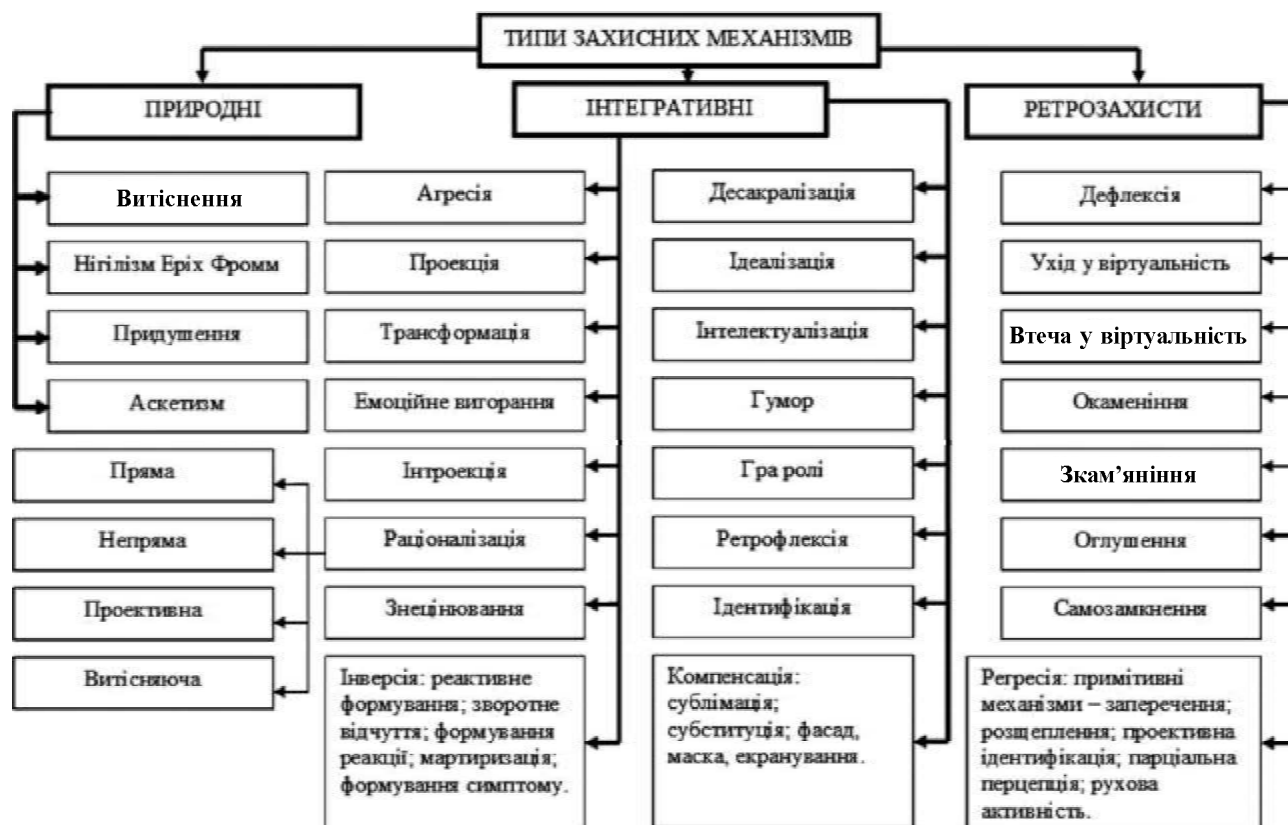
ТИПИ ЗАХИСНИХ МЕХАНІЗМІВ

ПРИРОДНІ

ІНТЕГРАТИВНІ

РЕТРОЗАХИСТИ

Витіснення

Нігілізм Еріх Фромм

Придушення

Аскетизм

Пряма

Непряма

Проективна

Витісняюча

Агресія

Проекція

Трансформація

Емоційне вигорання

Інтроекція

Раціоналізація

Знецінювання

Інверсія: реактивне формування; зворотне відчуття; формування реакції; мартиризація; формування симптому.

Десакралізація

Ідеалізація

Інтелектуалізація

Гумор

Гра ролі

Ретрофлексія

Ідентифікація

Компенсація: сублімація; субституція; фасад, маска, екранування.

Дефлексія

Ухід у віртуальність

Втеча у віртуальність

Окаменіння

Скам'яніння

Оглушення

Самозамкнення

Регресія: примітивні механізми – заперечення; розщеплення; проективна ідентифікація; парціальна перцепція; рухова активність.